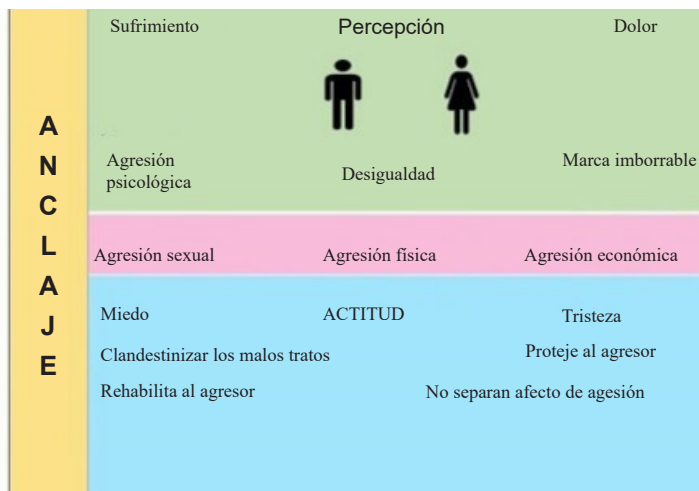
A
N
C
L
A
J
E

Sufrimiento

Percepción

Dolor

Agresión psicológica

Desigualdad

Marca imborrable

Agresión sexual

Agresión física

Agresión económica

Miedo

ACTITUD

Tristeza

Clandestinizar los malos tratos

Proteje al agresor

Rehabilita al agresor

No separan afecto de agesión